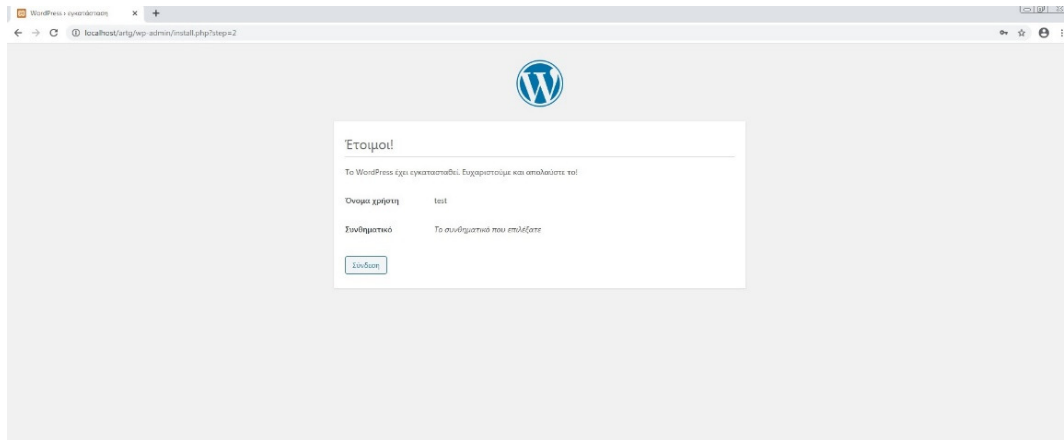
WordPress › εγκατάσταση

localhost/artg/wp-admin/install.php?step=2

Έτοιμοι!

Το WordPress έχει εγκατασταθεί. Ευχαριστούμε και απολαύστε το!

| | |
|---|---|
| Όνομα χρήστη | test |
| Συνθηματικό | Το συνθηματικό που επιλέξατε |

Σύνδεση